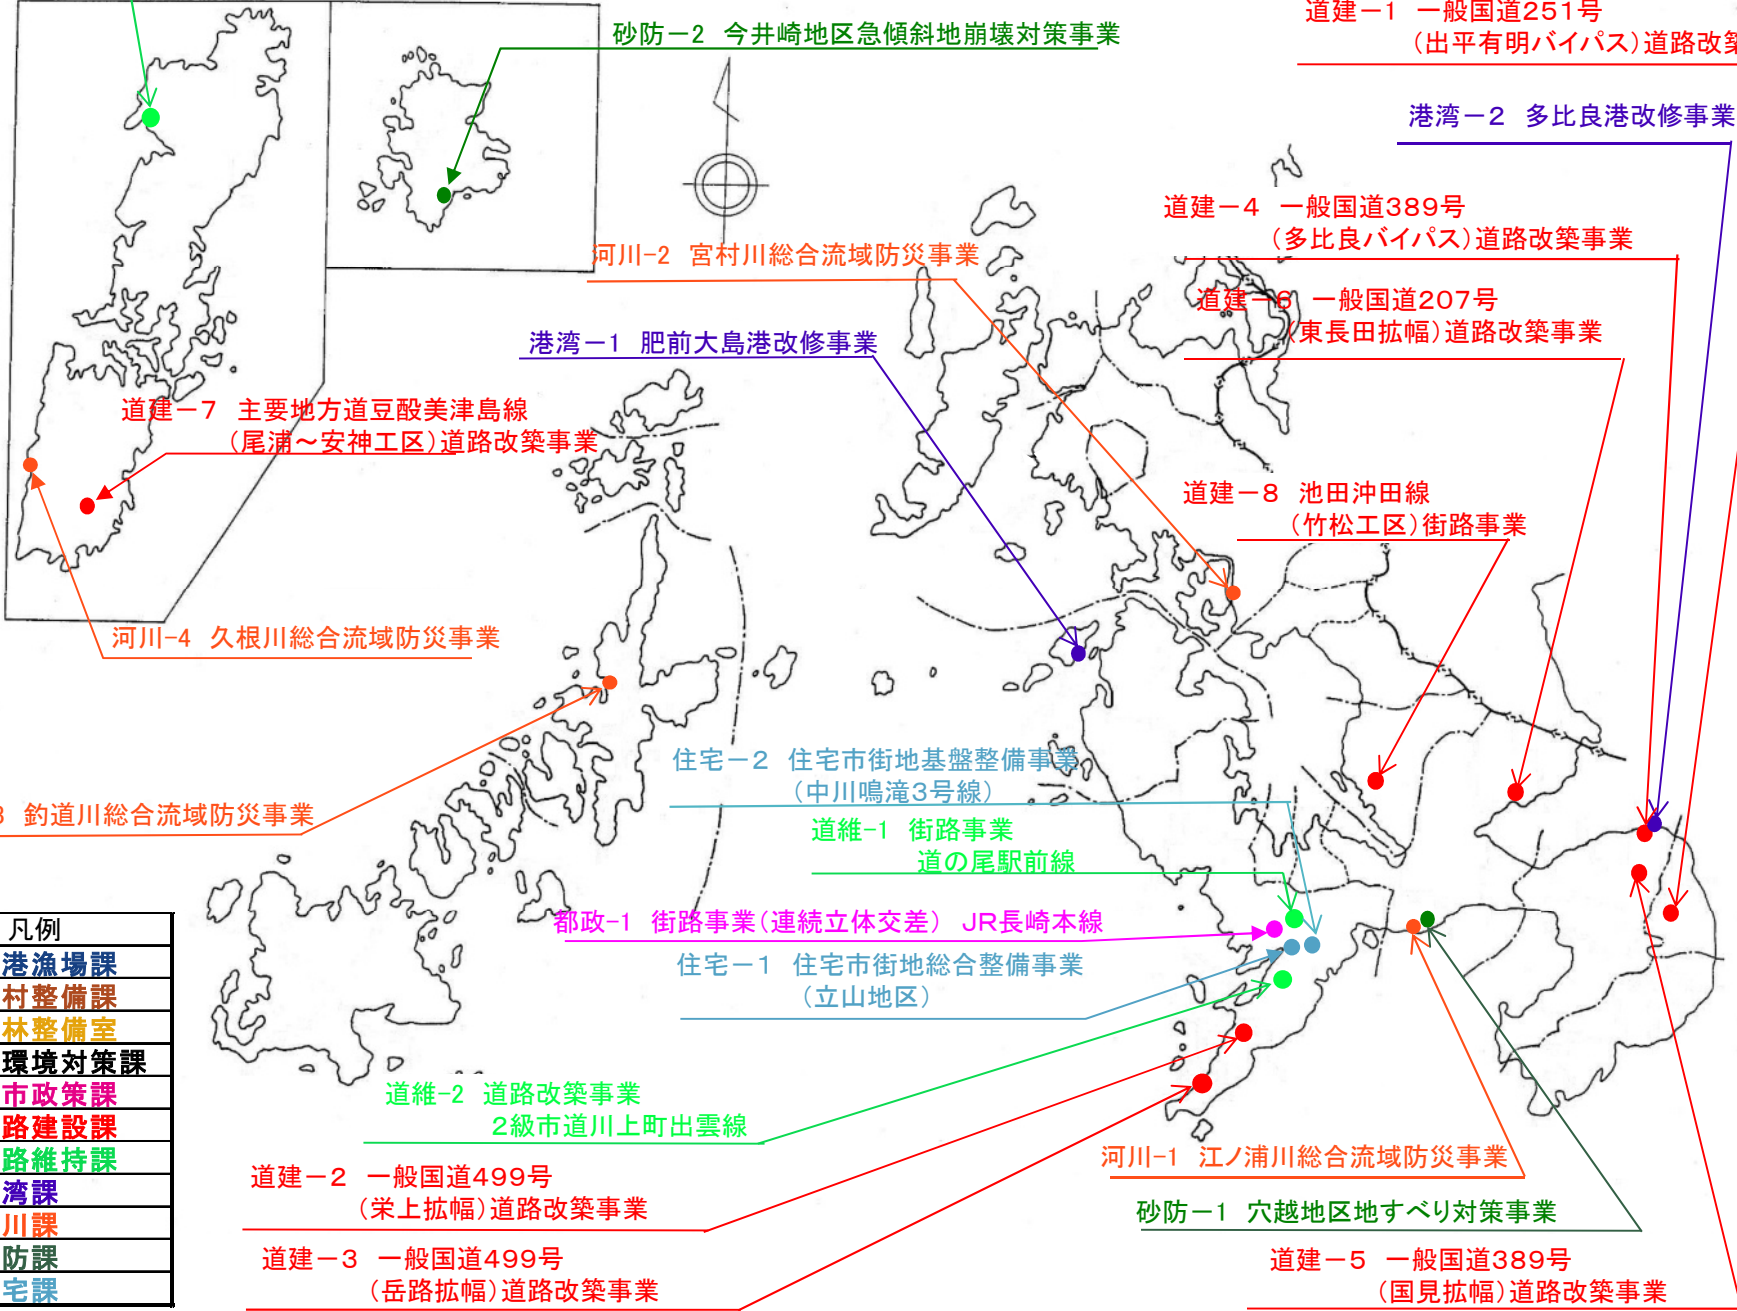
砂防－2　今井崎地区急傾斜地崩壊対策事業

道建－1　一般国道251号
（出平有明バイパス）道路改築

港湾－2　多比良港改修事業

道建－4　一般国道389号
（多比良バイパス）道路改築事業

河川-2　宮村川総合流域防災事業

道建－6　一般国道207号
（東長田拡幅）道路改築事業

港湾－1　肥前大島港改修事業

道建－7　主要地方道豆酘美津島線
（尾浦～安神工区）道路改築事業

道建－8　池田沖田線
（竹松工区）街路事業

河川-4　久根川総合流域防災事業

住宅－2　住宅市街地基盤整備事業
（中川鳴滝3号線）

3　釣道川総合流域防災事業

道維-1　街路事業
道の尾駅前線

凡例
港漁場課
村整備課
林整備室
環境対策課
市政策課
路建設課
路維持課
湾課
川課
防課
宅課

都政-1　街路事業（連続立体交差）　JR長崎本線

住宅－1　住宅市街地総合整備事業
（立山地区）

道維-2　道路改築事業
2級市道川上町出雲線

河川-1　江ノ浦川総合流域防災事業

道建－2　一般国道499号
（栄上拡幅）道路改築事業

砂防－1　穴越地区地すべり対策事業

道建－3　一般国道499号
（岳路拡幅）道路改築事業

道建－5　一般国道389号
（国見拡幅）道路改築事業